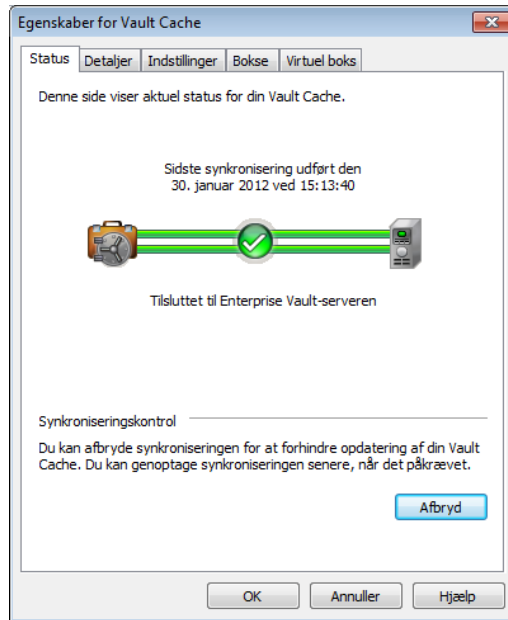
Egenskaber for Vault Cache

Status | Detaljer | Indstillinger | Bokse | Virtuel boks

Denne side viser aktuel status for din Vault Cache.

Sidste synkronisering udført den 30. januar 2012 ved 15:13:40

Tilsluttet til Enterprise Vault-serveren

Synkroniseringskontrol

Du kan afbryde synkroniseringen for at forhindre opdatering af din Vault Cache. Du kan genoptage synkroniseringen senere, når det påkrævet.

Afbryd

OK | Annuller | Hjælp